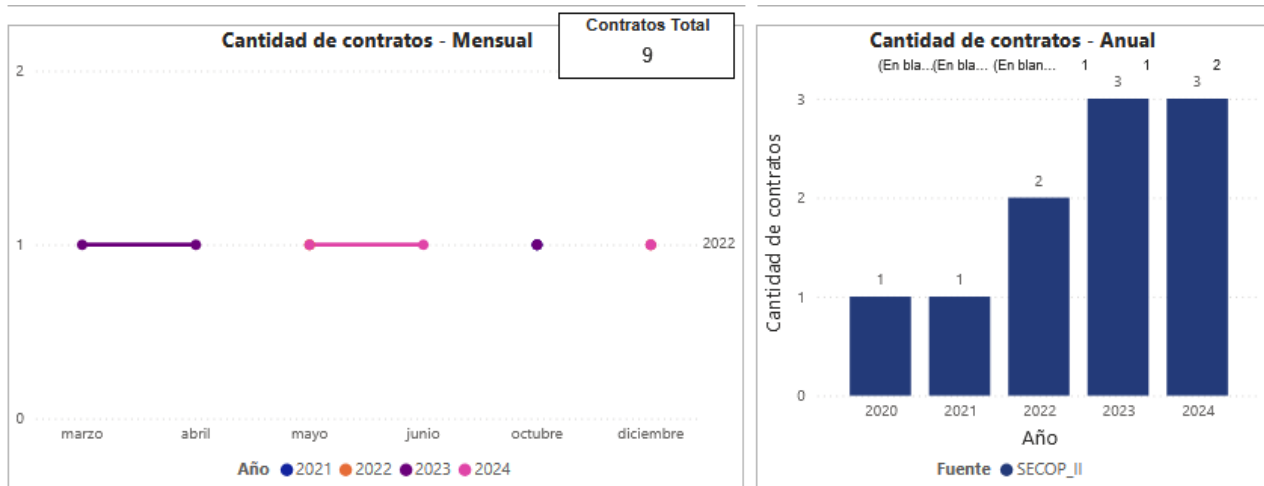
Cantidad de contratos - Mensual

Contratos Total
9

2
1
0

2022

marzo abril mayo junio octubre diciembre

Año 2021 2022 2023 2024

Cantidad de contratos - Anual

(En bla... (En bla... (En blan... 1 1 2

Cantidad de contratos

3
2
1
0

1 1 2 3 3

2020 2021 2022 2023 2024

Año

Fuente SECOP_II